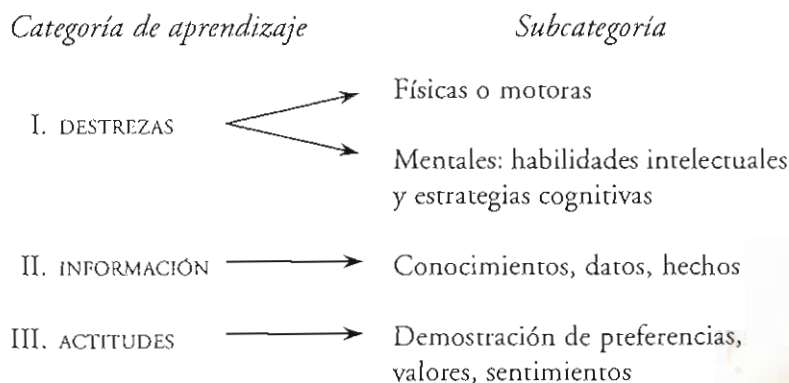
Categoría de aprendizaje

Subcategoría

I. DESTREZAS

Físicas o motoras

Mentales: habilidades intelectuales y estrategias cognitivas

II. INFORMACIÓN

Conocimientos, datos, hechos

III. ACTITUDES

Demostración de preferencias, valores, sentimientos